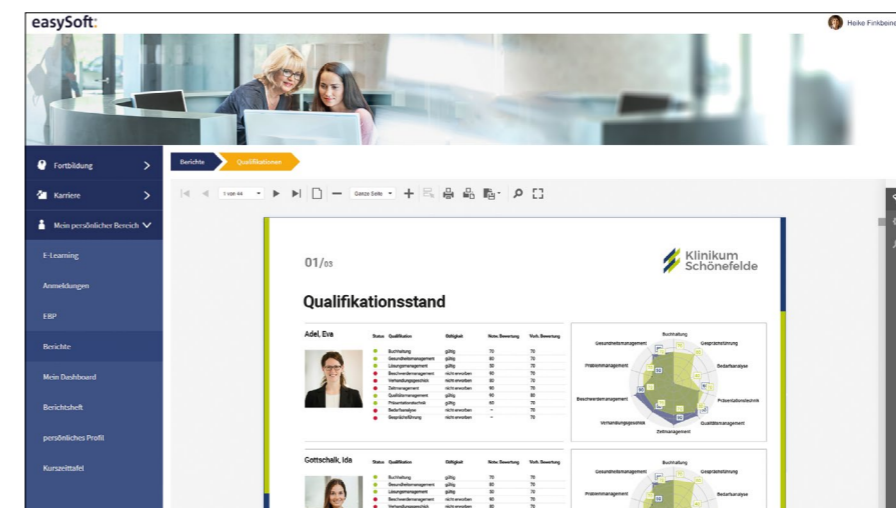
easySoft.

Heike Finkbeine

Fortbildung

Karriere

Mein persönlicher Bereich

E-Learning

Anmeldungen

EBP

Berichte

Mein Dashboard

Berichtsheft

persönliches Profil

Kurszeittafel

Berichte

Qualifikationen

1 von 44

Ganze Seite

01/03

Klinikum Schönefelde

Qualifikationsstand

Adel, Eva

| Status | Qualifikation | Gültigkeit | Note, Bewertung | Verh. Bewertung |
|---|---|---|---|---|
| | Buchhaltung | gültig | 70 | 70 |
| | Gesundheitsmanagement | gültig | 80 | 70 |
| | Lösungsmanagement | gültig | 60 | 70 |
| | Beschwerdemanagement | nicht erreicht | 40 | 70 |
| | Verhandlungsgeschick | nicht erreicht | 60 | 70 |
| | Zeitmanagement | nicht erreicht | 40 | 70 |
| | Qualitätsmanagement | gültig | 90 | 80 |
| | Präsentationstechnik | gültig | 60 | 70 |
| | Bedarfsanalyse | nicht erreicht | – | 70 |
| | Gesprächsführung | nicht erreicht | – | 70 |

Buchhaltung

Gesundheitsmanagement

Gesprächsführung

Problemmanagement

Bedarfsanalyse

Beschwerdemanagement

Präsentationstechnik

Verhandlungsgeschick

Qualitätsmanagement

Zeitmanagement

Gottschalk, Ida

| Status | Qualifikation | Gültigkeit | Note, Bewertung | Verh. Bewertung |
|---|---|---|---|---|
| | Buchhaltung | gültig | 70 | 70 |
| | Gesundheitsmanagement | gültig | 80 | 70 |
| | Lösungsmanagement | gültig | 60 | 70 |
| | Beschwerdemanagement | nicht erreicht | 40 | 70 |
| | Verhandlungsgeschick | nicht erreicht | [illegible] | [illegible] |

Buchhaltung

Gesundheitsmanagement

Gesprächsführung

Problemmanagement

Bedarfsanalyse